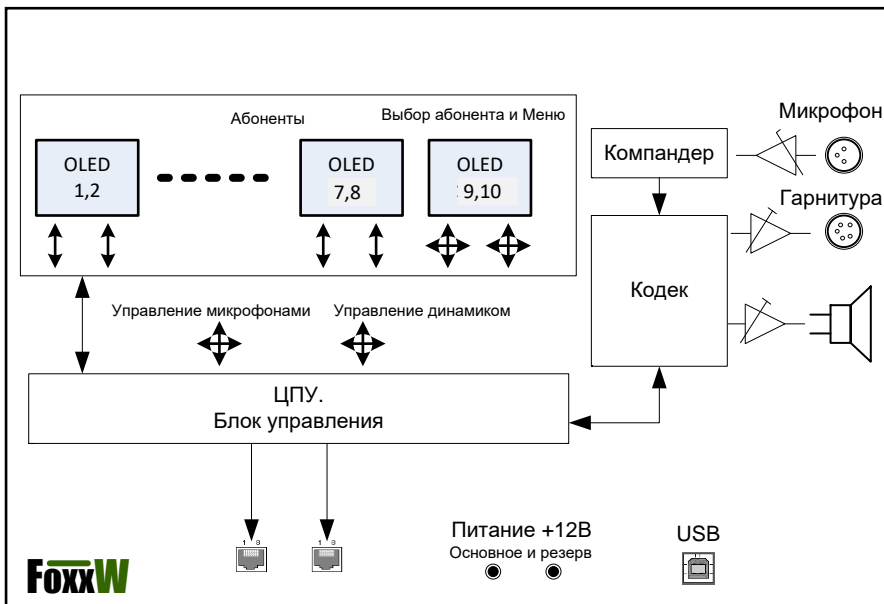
Абоненты

Выбор абонента и Меню

OLED 1,2

OLED 7,8

OLED 9,10

Микрофон

Компандер

Гарнитура

Кодек

Управление микрофонами

Управление динамиком

ЦПУ.
Блок управления

1 8

1 8

Питание +12В
Основное и резерв

USB

FoxxW